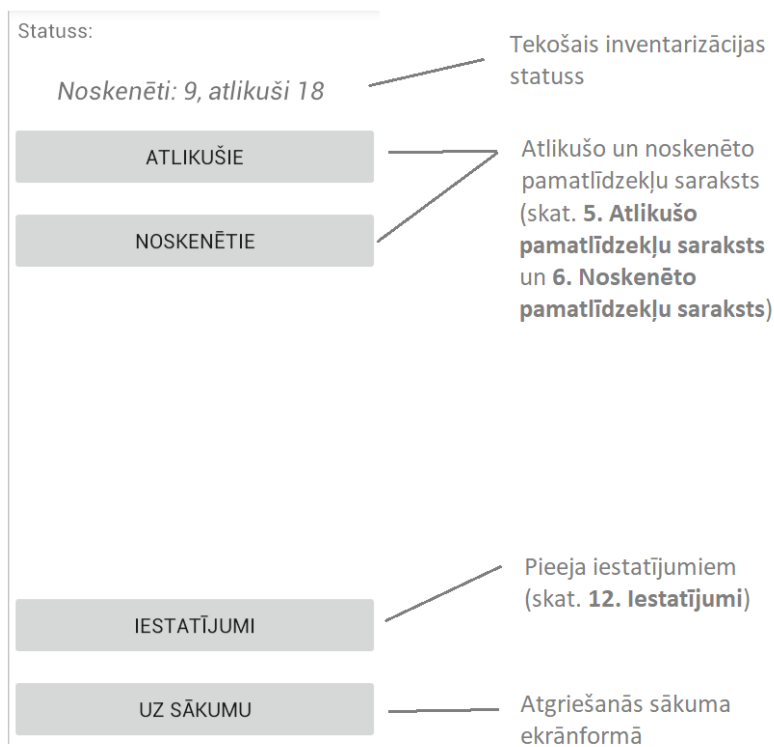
Statuss:

Noskenēti: 9, atlikuši 18

Tekošais inventarizācijas statuss

ATLIKUŠIE

NOSKENĒTIE

Atlikušo un noskenēto pamatlīdzekļu saraksts (skat. **5. Atlikušo pamatlīdzekļu saraksts** un **6. Noskenēto pamatlīdzekļu saraksts**)

Pieeja iestatījumiem (skat. **12. Iestatījumi**)

IESTATĪJUMI

UZ SĀKUMU

Atgriešanās sākuma ekrānformā